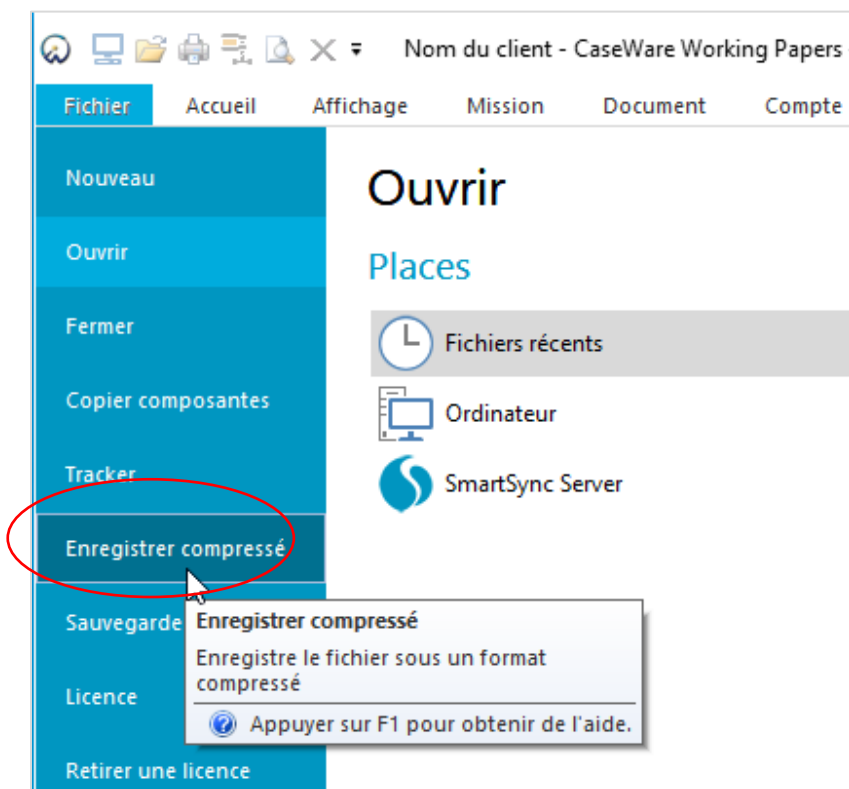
Nom du client - CaseWare Working Papers

Fichier
Accueil
Affichage
Mission
Document
Compte

Nouveau
Ouvrir
Fermer
Copier composantes
Tracker
Enregistrer compressé
Sauvegarde
Licence
Retirer une licence

Ouvrir

Places

Fichiers récents
Ordinateur
SmartSync Server

Enregistrer compressé
Enregistre le fichier sous un format compressé
Appuyer sur F1 pour obtenir de l'aide.